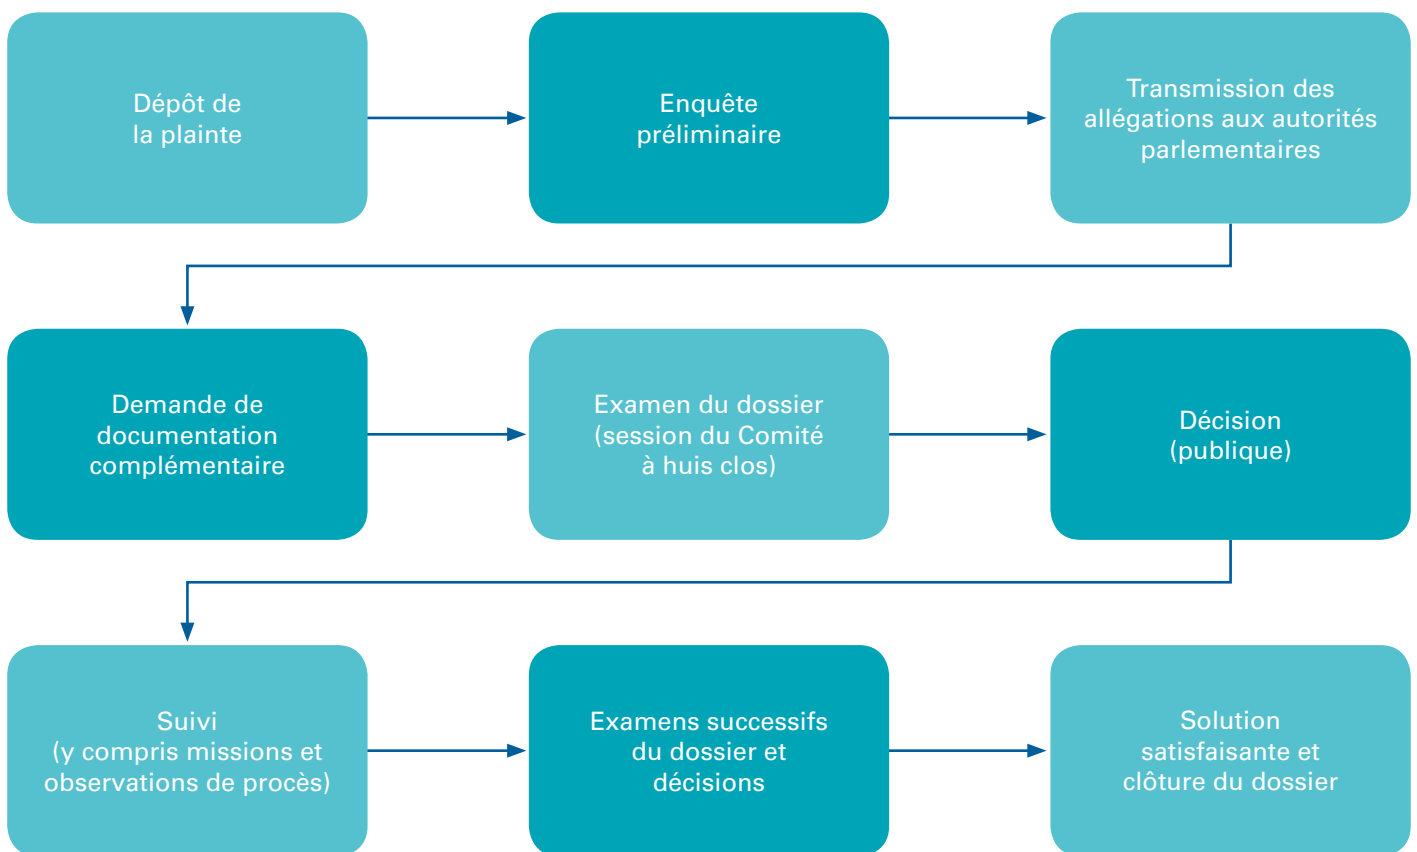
Dépôt de la plainte

Enquête préliminaire

Transmission des allégations aux autorités parlementaires

Demande de documentation complémentaire

Examen du dossier (session du Comité à huis clos)

Décision (publique)

Suivi (y compris missions et observations de procès)

Examens successifs du dossier et décisions

Solution satisfaisante et clôture du dossier